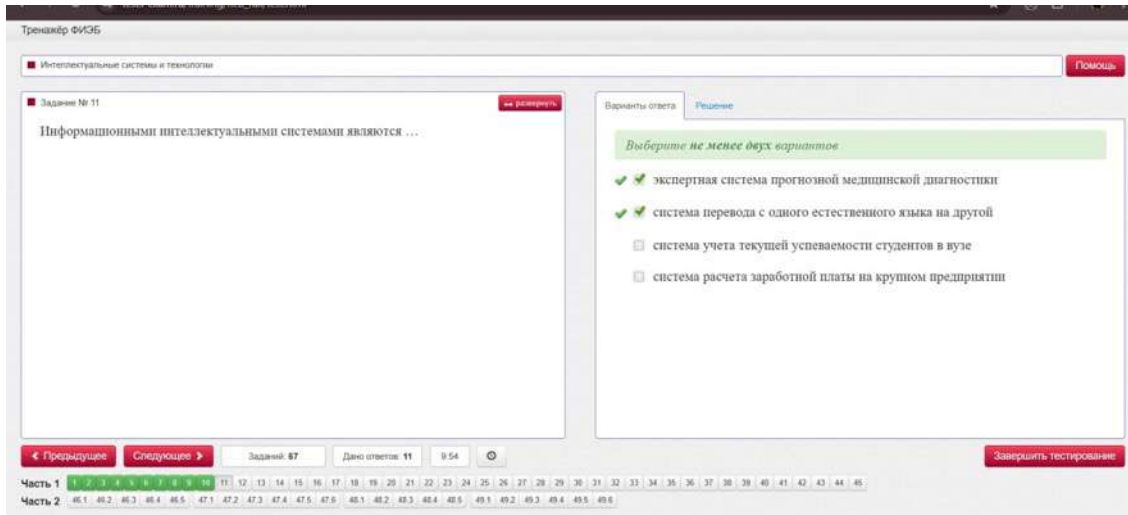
Тренажёр ФИЭБ

Интеллектуальные системы и технологии

Помощь

Задание № 11

развернуть

Информационными интеллектуальными системами являются …

Варианты ответа

Решение

Выберите не менее двух вариантов

экспертная система прогнозной медицинской диагностики

система перевода с одного естественного языка на другой

система учета текущей успеваемости студентов в вузе

система расчета заработной платы на крупном предприятии

< Предыдущее

Следующее >

Заданий: 67

Дано ответов: 11

9:54

Завершить тестирование

Часть 1 1 2 3 4 5 6 7 8 9 10 11 12 13 14 15 16 17 18 19 20 21 22 23 24 25 26 27 28 29 30 31 32 33 34 35 36 37 38 39 40 41 42 43 44 45

Часть 2 46.1 46.2 46.3 46.4 46.5 47.1 47.2 47.3 47.4 47.5 47.6 48.1 48.2 48.3 48.4 48.5 49.1 49.2 49.3 49.4 49.5 49.6